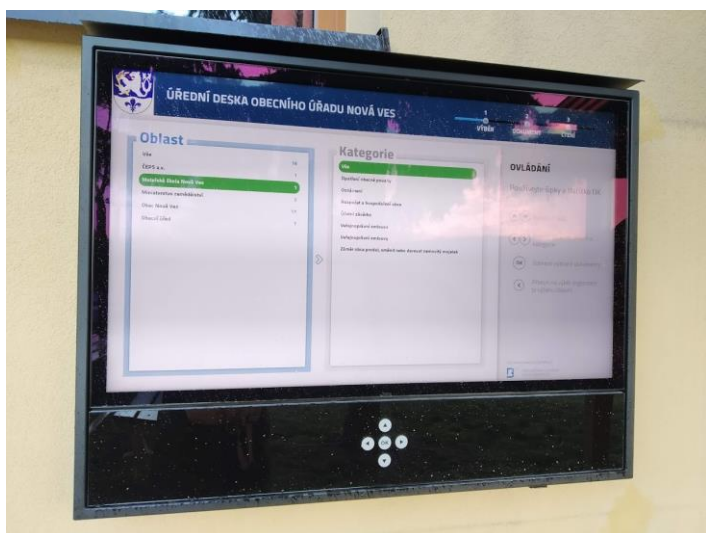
ÚŘEDNÍ DESKA OBECNÍHO ÚŘADU NOVÁ VES

1 VÝBĚR
2 DOKUMENT
3 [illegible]

Oblast

Vše
ČEPS a.s.
Dobrovolný Svazek Nová Ves
Ministerstvo zemědělství
Obec Nová Ves
Obecní úřad

Kategorie

Vše
Opatření obecné povahy
Ostatní
Rozpočet a hospodaření obce
Územní plánování
Veřejnoprávní smlouvy
Veřejnoprávní smlouvy
Záměr obce prodat, směnit nebo darovat nemovitý majetek

OVLÁDÁNÍ

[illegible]

OK